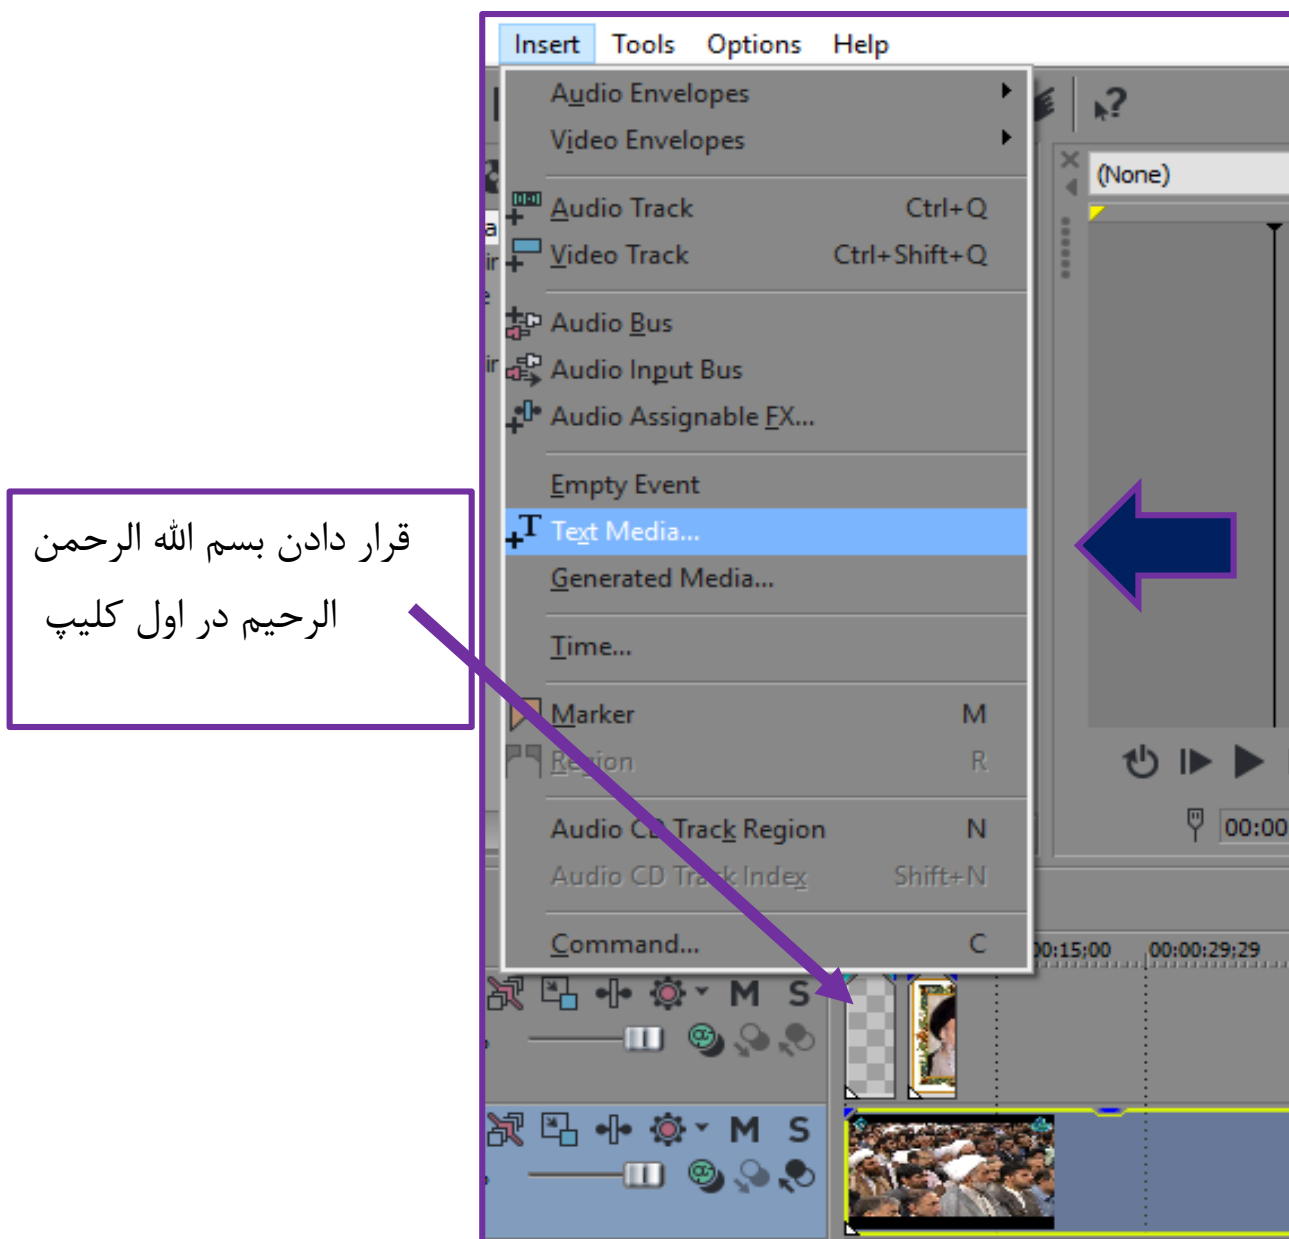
Insert Tools Options Help

Audio Envelopes
Video Envelopes
Audio Track Ctrl+Q
Video Track Ctrl+Shift+Q
Audio Bus
Audio Input Bus
Audio Assignable FX...
Empty Event
Text Media...
Generated Media...
Time...
Marker M
Region R
Audio CD Track Region N
Audio CD Track Index Shift+N
Command... C

(None)

00:00

00:00:15:00 00:00:29:29

M S
M S

قرار دادن بسم الله الرحمن الرحیم در اول کلیپ